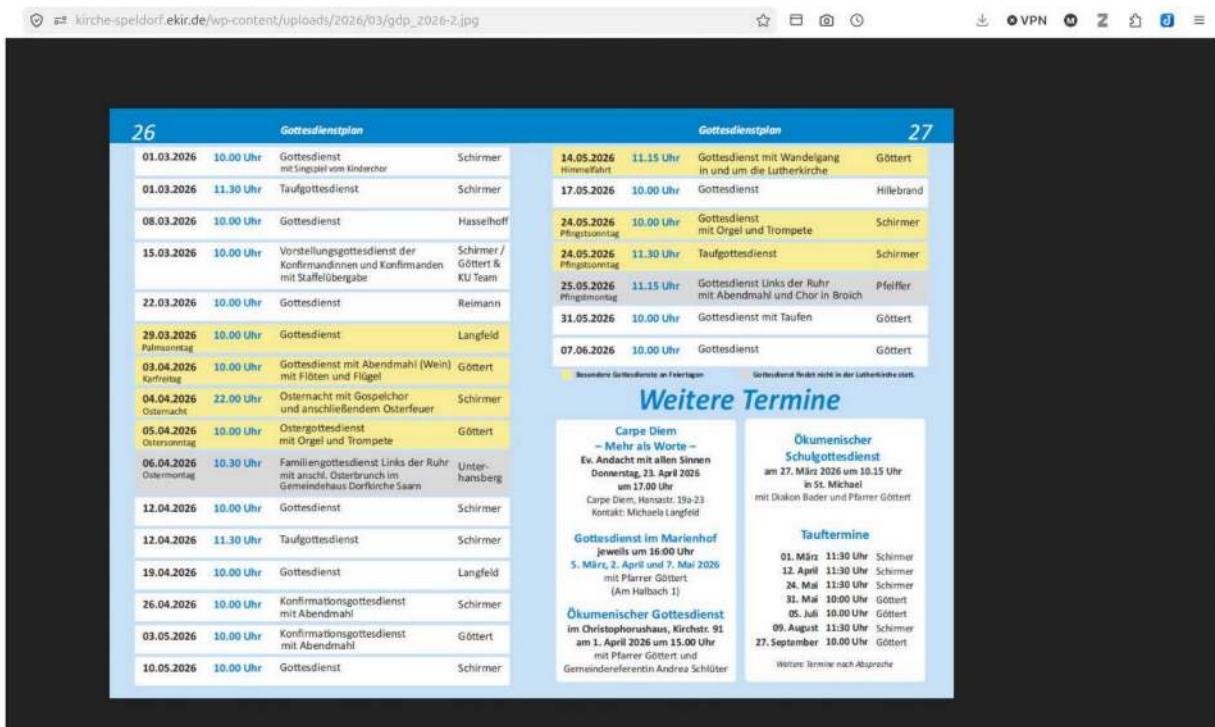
kirche-speldorf.ekir.de/wp-content/uploads/2026/03/gdp_2026-2.jpg

VPN

26 Gottesdienstplan

| | | | |
|---|---|---|---|
| 01.03.2026 | 10.00 Uhr | Gottesdienst mit Singspiel vom Kinderchor | Schirmer |
| 01.03.2026 | 11.30 Uhr | Taufgottesdienst | Schirmer |
| 08.03.2026 | 10.00 Uhr | Gottesdienst | Hasselhoff |
| 15.03.2026 | 10.00 Uhr | Vorstellungsgottesdienst der Konfirmandinnen und Konfirmanden mit Staffelübergabe | Schirmer / Göttert & KU Team |
| 22.03.2026 | 10.00 Uhr | Gottesdienst | Reimann |
| 29.03.2026 Palmsonntag | 10.00 Uhr | Gottesdienst | Langfeld |
| 03.04.2026 Karfreitag | 10.00 Uhr | Gottesdienst mit Abendmahl (Wein) mit Flöten und Flügel | Göttert |
| 04.04.2026 Osternacht | 22.00 Uhr | Osternacht mit Gospelchor und anschließendem Osterfeuer | Schirmer |
| 05.04.2026 Ostersonntag | 10.00 Uhr | Ostergottesdienst mit Orgel und Trompete | Göttert |
| 06.04.2026 Ostermontag | 10.30 Uhr | Familiengottesdienst Links der Ruhr mit anschl. Osterbrunch im Gemeindehaus Dorfkirche Saarn | Unter-hansberg |
| 12.04.2026 | 10.00 Uhr | Gottesdienst | Schirmer |
| 12.04.2026 | 11.30 Uhr | Taufgottesdienst | Schirmer |
| 19.04.2026 | 10.00 Uhr | Gottesdienst | Langfeld |
| 26.04.2026 | 10.00 Uhr | Konfirmationsgottesdienst mit Abendmahl | Schirmer |
| 03.05.2026 | 10.00 Uhr | Konfirmationsgottesdienst mit Abendmahl | Göttert |
| 10.05.2026 | 10.00 Uhr | Gottesdienst | Schirmer |

Gottesdienstplan 27

| | | | |
|---|---|---|---|
| 14.05.2026 Himmelfahrt | 11.15 Uhr | Gottesdienst mit Wandelgang in und um die Lutherkirche | Göttert |
| 17.05.2026 | 10.00 Uhr | Gottesdienst | Hillebrand |
| 24.05.2026 Pfingstsonntag | 10.00 Uhr | Gottesdienst mit Orgel und Trompete | Schirmer |
| 24.05.2026 Pfingstsonntag | 11.30 Uhr | Taufgottesdienst | Schirmer |
| 25.05.2026 Pfingstmontag | 11.15 Uhr | Gottesdienst Links der Ruhr mit Abendmahl und Chor in Broich | Pfeiffer |
| 31.05.2026 | 10.00 Uhr | Gottesdienst mit Taufen | Göttert |
| 07.06.2026 | 10.00 Uhr | Gottesdienst | Göttert |

Besondere Gottesdienste an Feiertagen
Gottesdienst findet nicht in der Lutherkirche statt.

Weitere Termine

Carpe Diem
– Mehr als Worte –
Ev. Andacht mit allen Sinnen
Donnerstag, 23. April 2026
um 17.00 Uhr
Carpe Diem, Hansastr. 19a-23
Kontakt: Michaela Langfeld

Gottesdienst im Marienhof
jeweils um 16:00 Uhr
5. März, 2. April und 7. Mai 2026
mit Pfarrer Göttert
(Am Halbach 1)

Ökumenischer Gottesdienst
im Christophorushaus, Kirchstr. 91
am 1. April 2026 um 15.00 Uhr
mit Pfarrer Göttert und Gemeindereferentin Andrea Schlüter

Ökumenischer Schulgottesdienst
am 27. März 2026 um 10.15 Uhr
in St. Michael
mit Diakon Bader und Pfarrer Göttert

Tauftermine
01. März 11:30 Uhr Schirmer
12. April 11:30 Uhr Schirmer
24. Mai 11:30 Uhr Schirmer
31. Mai 10:00 Uhr Göttert
05. Juli 10.00 Uhr Göttert
09. August 11:30 Uhr Schirmer
27. September 10.00 Uhr Göttert

Weitere Termine nach Absprache